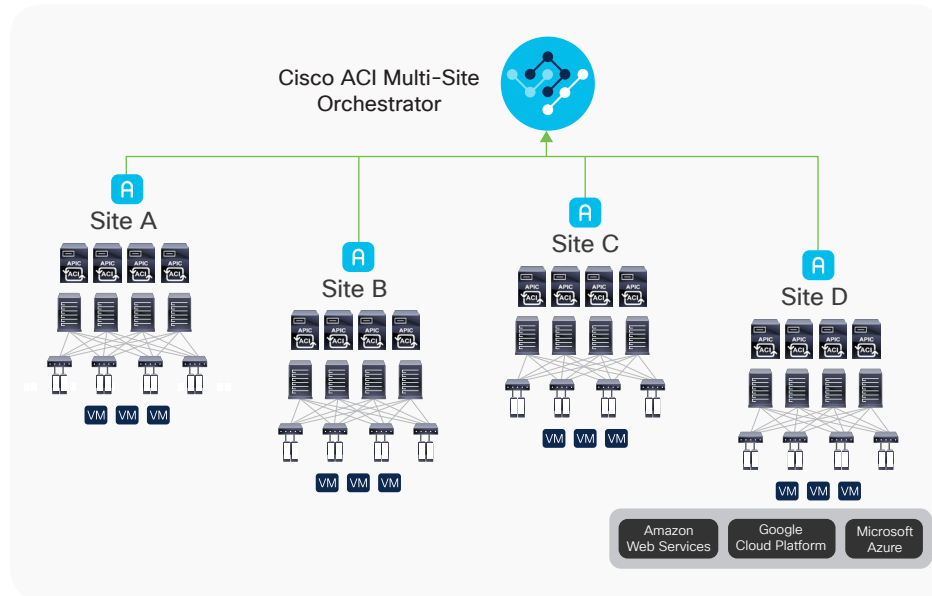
Cisco ACI Multi-Site Orchestrator

A
Site A
APIC ACI APIC ACI APIC ACI APIC ACI
VM VM VM

A
Site B
APIC ACI APIC ACI APIC ACI APIC ACI
VM VM VM

A
Site C
APIC ACI APIC ACI APIC ACI APIC ACI
VM VM VM

A
Site D
APIC ACI APIC ACI APIC ACI APIC ACI
VM VM VM

Amazon Web Services
Google Cloud Platform
Microsoft Azure